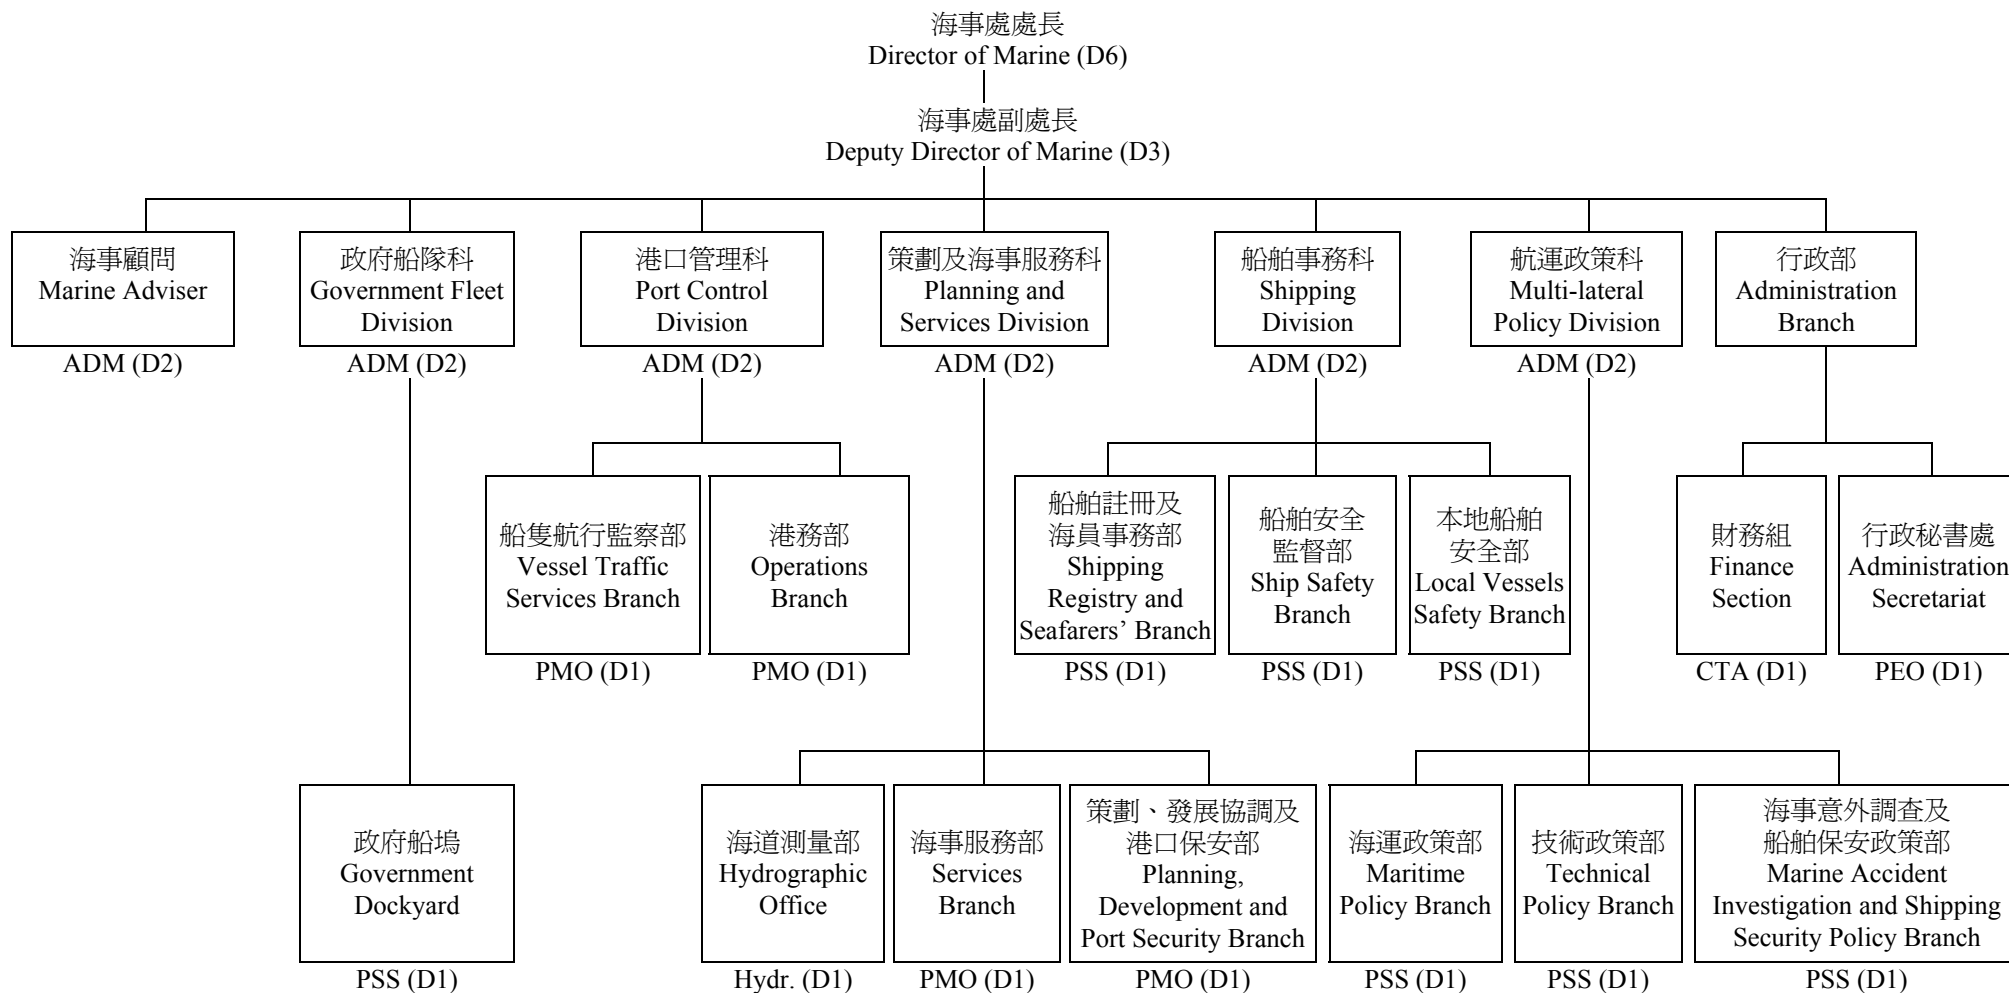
海事處處長
Director of Marine (D6)

海事處副處長
Deputy Director of Marine (D3)

海事顧問
Marine Adviser
ADM (D2)

政府船隊科
Government Fleet Division
ADM (D2)

政府船塢
Government Dockyard
PSS (D1)

港口管理科
Port Control Division
ADM (D2)

船隻航行監察部
Vessel Traffic Services Branch
PMO (D1)

港務部
Operations Branch
PMO (D1)

策劃及海事服務科
Planning and Services Division
ADM (D2)

海道測量部
Hydrographic Office
Hydr. (D1)

海事服務部
Services Branch
PMO (D1)

策劃、發展協調及港口保安部
Planning, Development and Port Security Branch
PMO (D1)

船舶事務科
Shipping Division
ADM (D2)

船舶註冊及海員事務部
Shipping Registry and Seafarers' Branch
PSS (D1)

船舶安全監督部
Ship Safety Branch
PSS (D1)

本地船舶安全部
Local Vessels Safety Branch
PSS (D1)

航運政策科
Multi-lateral Policy Division
ADM (D2)

海運政策部
Maritime Policy Branch
PSS (D1)

技術政策部
Technical Policy Branch
PSS (D1)

海事意外調查及船舶保安政策部
Marine Accident Investigation and Shipping Security Policy Branch
PSS (D1)

行政部
Administration Branch

財務組
Finance Section
CTA (D1)

行政秘書處
Administration Secretariat
PEO (D1)